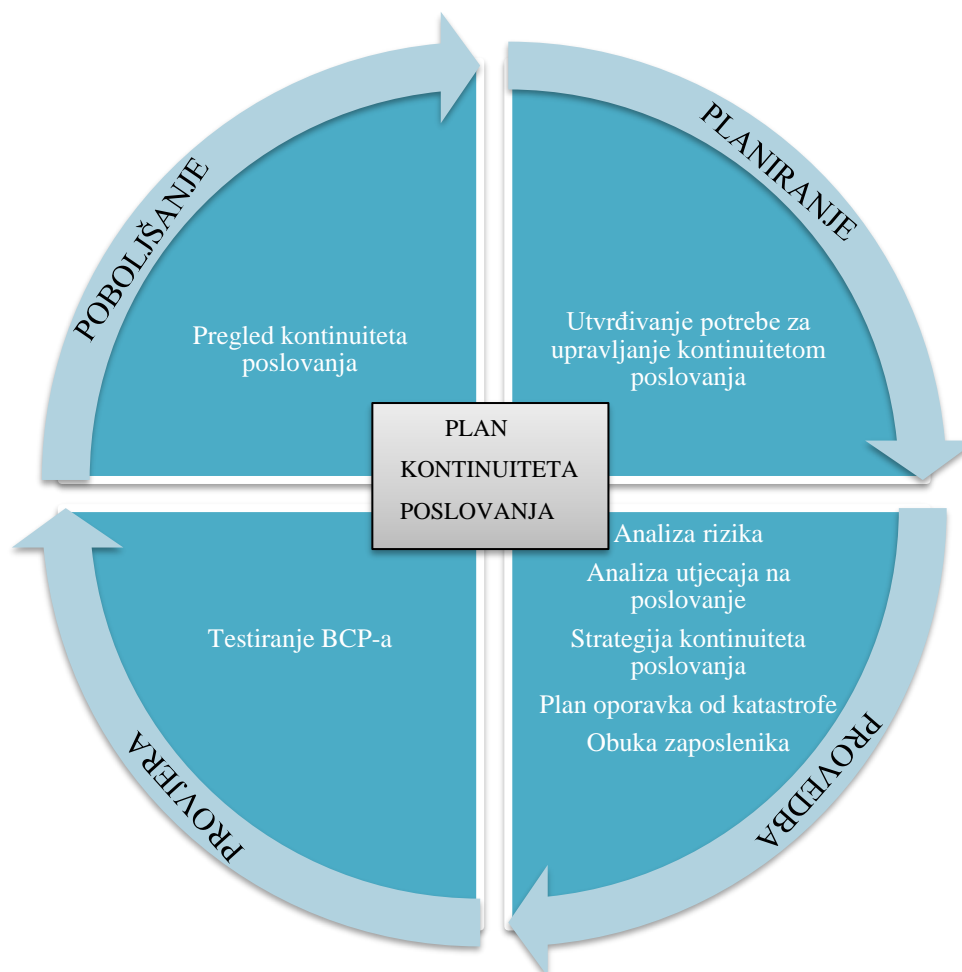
PLANIRANJE

Utvrđivanje potrebe za upravljanje kontinuitetom poslovanja

PROVEDBA

Analiza rizika

Analiza utjecaja na poslovanje

Strategija kontinuiteta poslovanja

Plan oporavka od katastrofe

Obuka zaposlenika

PROVJERA

Testiranje BCP-a

POBOLJŠANJE

Pregled kontinuiteta poslovanja

PLAN KONTINUITETA POSLOVANJA